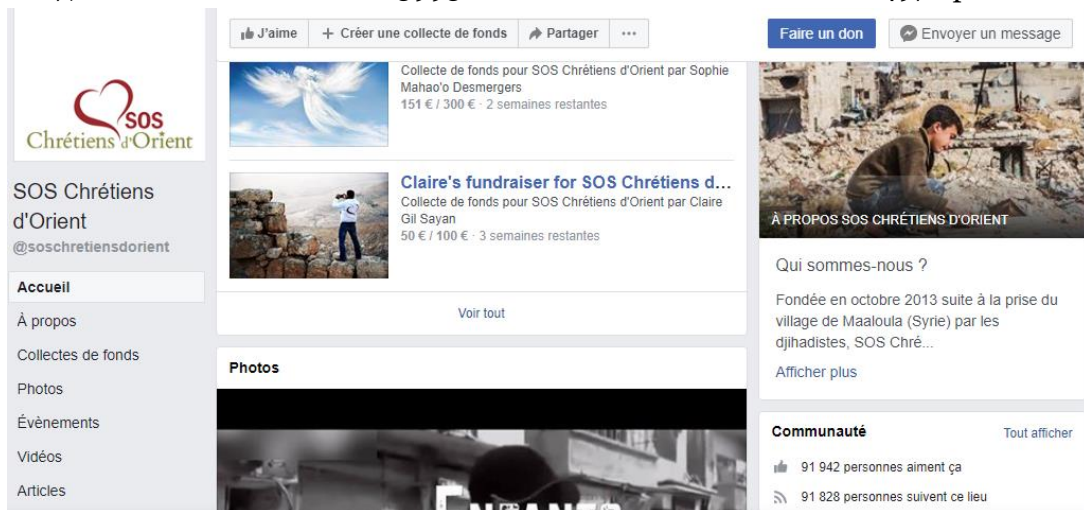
SOS
Chrétiens d'Orient

SOS Chrétiens d'Orient
@soschretiensdorient

Accueil
À propos
Collectes de fonds
Photos
Évènements
Vidéos
Articles

J'aime
+ Créer une collecte de fonds
Partager
···

Collecte de fonds pour SOS Chrétiens d'Orient par Sophie Mahao'o Desmergers
151 € / 300 € · 2 semaines restantes

Claire's fundraiser for SOS Chrétiens d...
Collecte de fonds pour SOS Chrétiens d'Orient par Claire Gil Sayan
50 € / 100 € · 3 semaines restantes

Voir tout

Photos

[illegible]

Faire un don
Envoyer un message

À PROPOS SOS CHRÉTIENS D'ORIENT

Qui sommes-nous ?

Fondée en octobre 2013 suite à la prise du village de Maaloula (Syrie) par les djihadistes, SOS Chré...

Afficher plus

Communauté
Tout afficher

91 942 personnes aiment ça
91 828 personnes suivent ce lieu